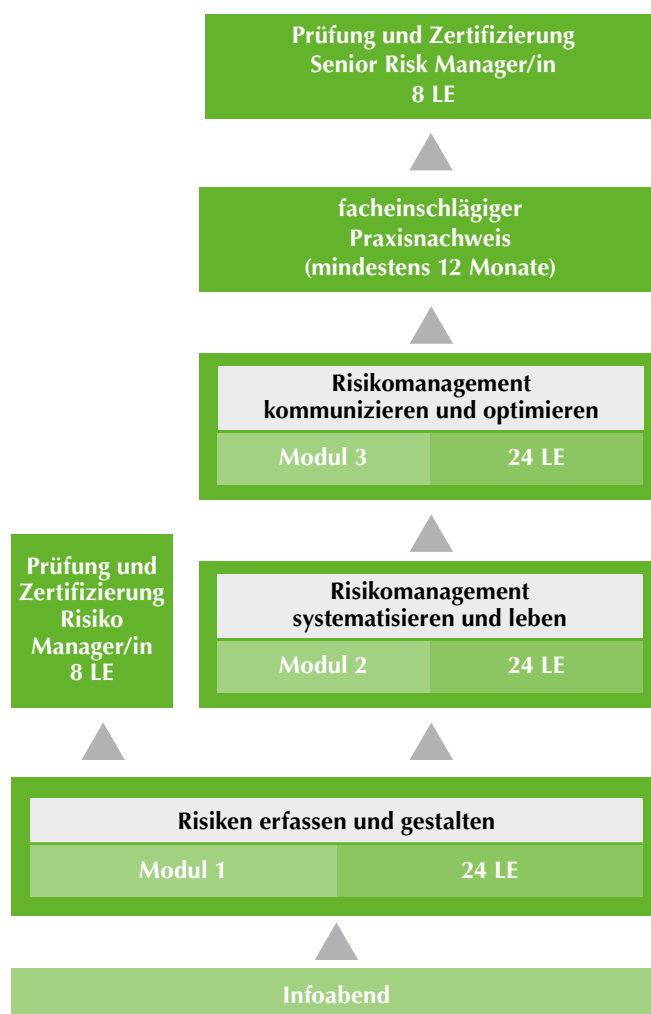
Prüfung und Zertifizierung
Senior Risk Manager/in
8 LE

facheinschlägiger
Praxisnachweis
(mindestens 12 Monate)

Risikomanagement
kommunizieren und optimieren

| Modul 3 | 24 LE |
|---|---|

Prüfung und Zertifizierung Risiko Manager/in 8 LE

Risikomanagement
systematisieren und leben

| Modul 2 | 24 LE |
|---|---|

Risiken erfassen und gestalten

| Modul 1 | 24 LE |
|---|---|

Infoabend